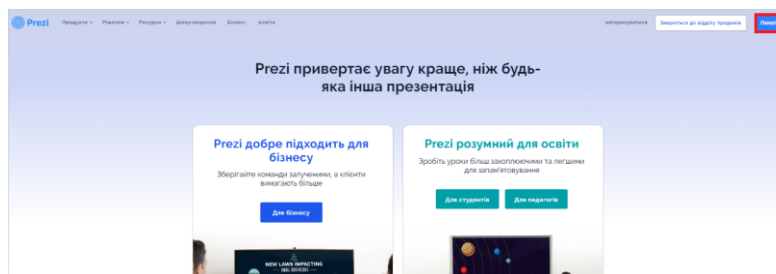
Prezi Продукти Рішення Ресурси Ціноутворення Бізнес освіта

автен­тикуватися Зверніться до відділу продажів Почат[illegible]

Prezi привертає увагу краще, ніж будь-яка інша презентація

Prezi добре підходить для бізнесу

Зберігайте команди залученими, а клієнти вимагають більше

Для бізнесу

Prezi розумний для освіти

Зробіть уроки більш захоплюючими та легшими для запам'ятовування

Для студентів Для педагогів

NEW LAWS IMPACTING
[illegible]